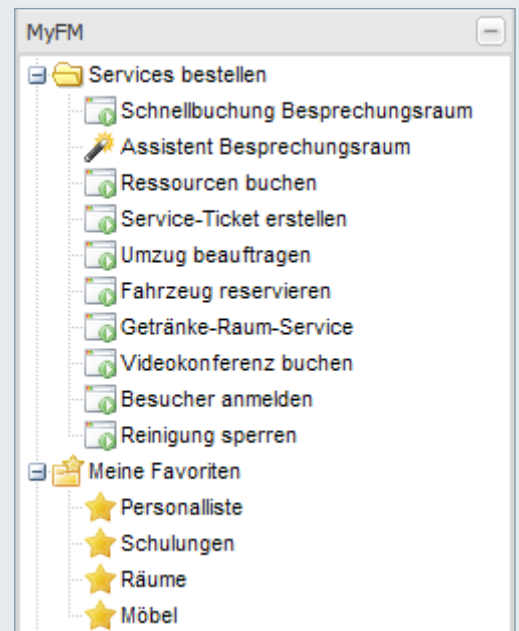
MyFM

Services bestellen
Schnellbuchung Besprechungsraum
Assistent Besprechungsraum
Ressourcen buchen
Service-Ticket erstellen
Umzug beauftragen
Fahrzeug reservieren
Getränke-Raum-Service
Videokonferenz buchen
Besucher anmelden
Reinigung sperren
Meine Favoriten
Personalliste
Schulungen
Räume
Möbel